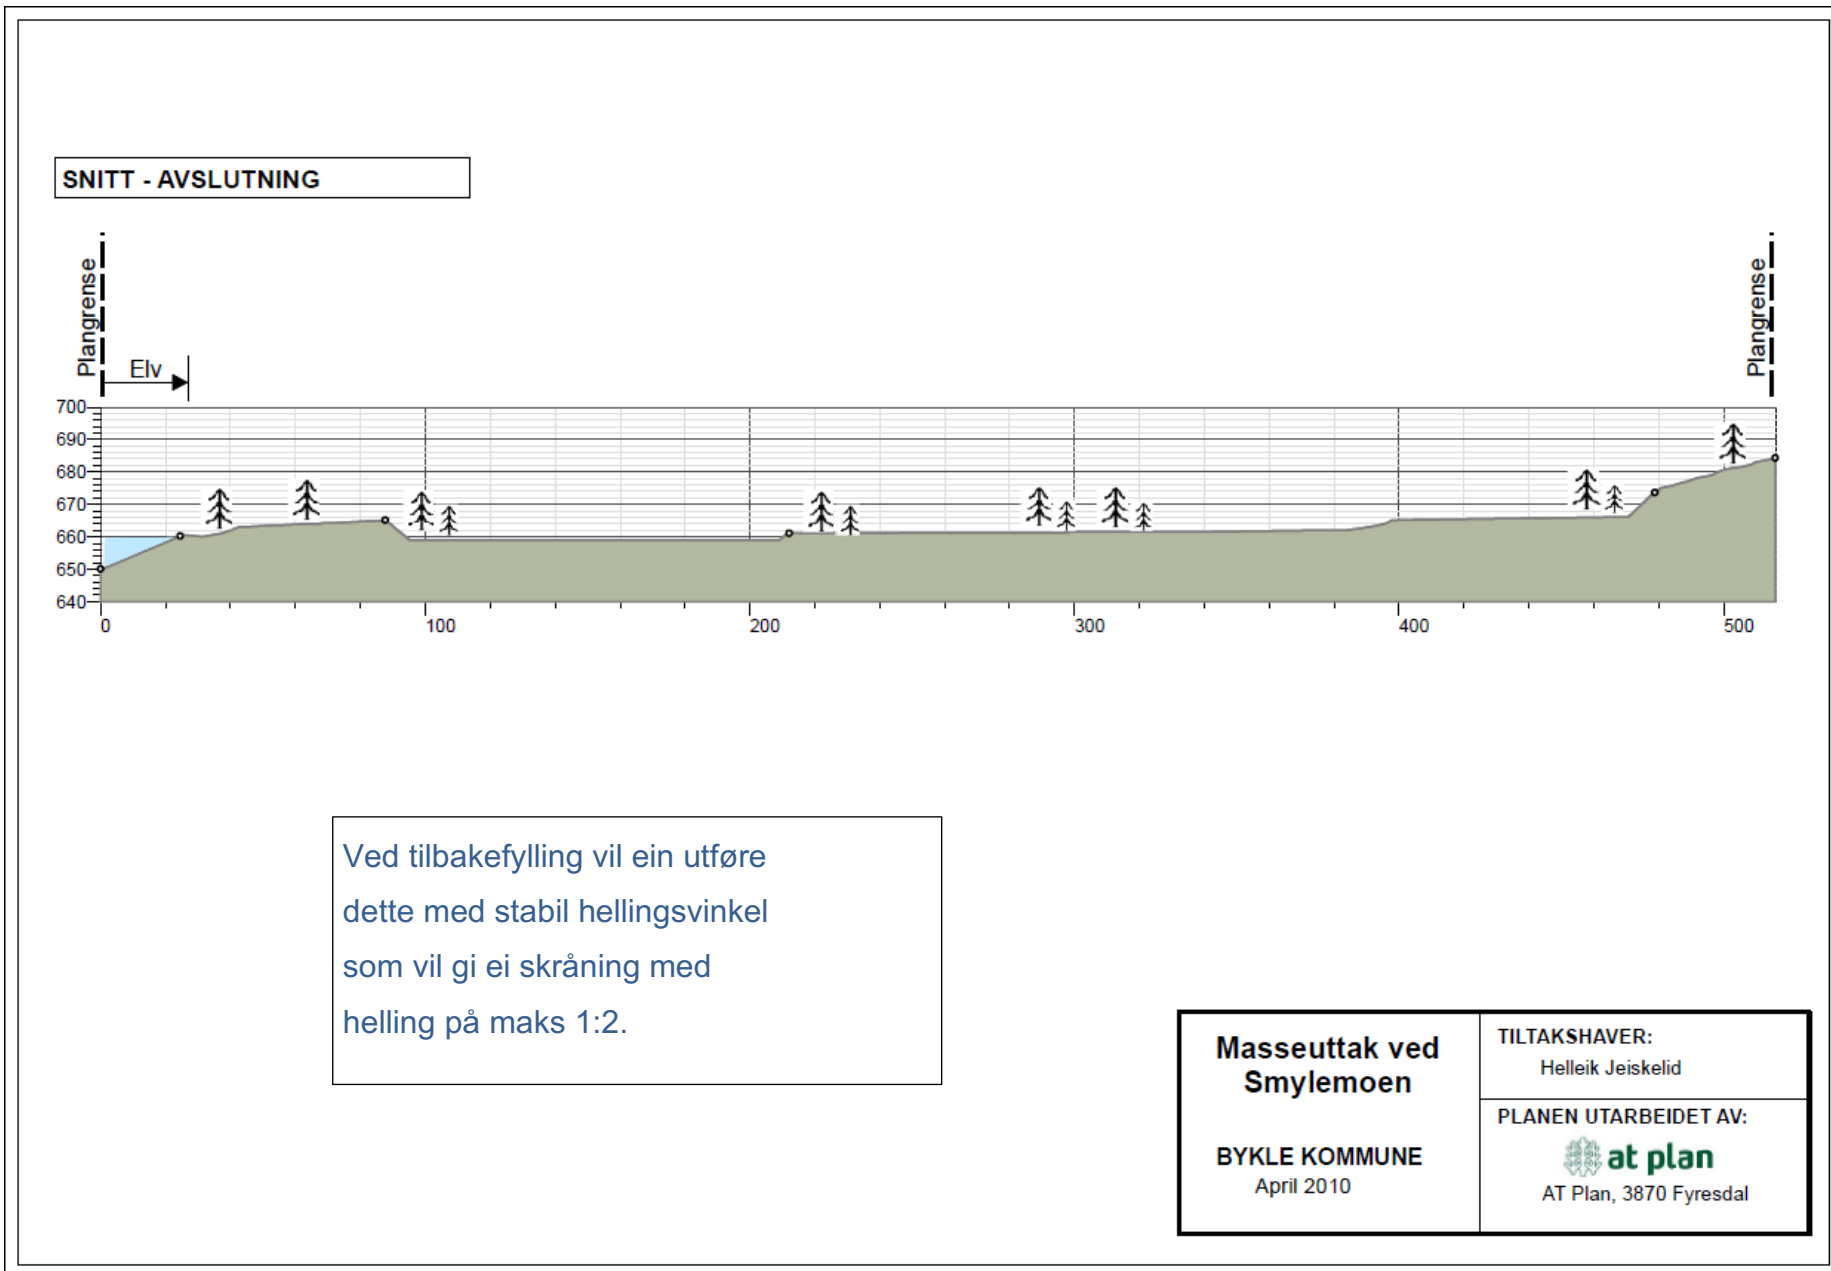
SNITT - AVSLUTNING

Plangrense

Elv

Plangrense

700
690
680
670
660
650
640

0
100
200
300
400
500

Ved tilbakefylling vil ein utføre dette med stabil hellingsvinkel som vil gi ei skråning med helling på maks 1:2.

Masseuttak ved Smylemoen

BYKLE KOMMUNE
April 2010

TILTAKSHAVER:
Helleik Jeiskelid

PLANEN UTARBEIDET AV:
at plan
AT Plan, 3870 Fyresdal